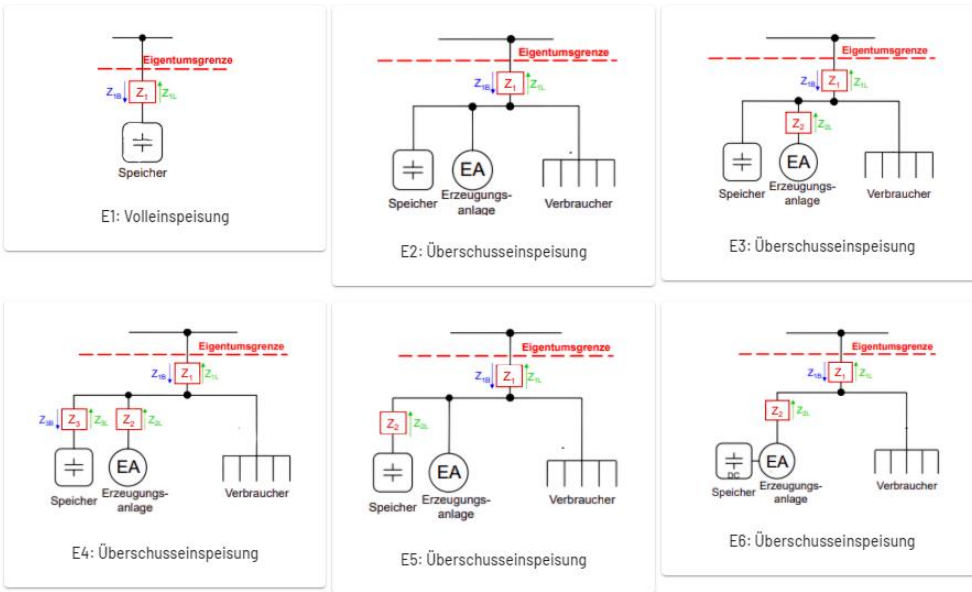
Eigentumsgrenze
$Z_{1B}$ $Z_1$ $Z_{1L}$
Speicher
E1: Volleinspeisung

Eigentumsgrenze
$Z_{1B}$ $Z_1$ $Z_{1L}$
Speicher
EA
Erzeugungsanlage
Verbraucher
E2: Überschusseinspeisung

Eigentumsgrenze
$Z_{1B}$ $Z_1$ $Z_{1L}$
$Z_2$ $Z_{2L}$
Speicher
EA
Erzeugungsanlage
Verbraucher
E3: Überschusseinspeisung

Eigentumsgrenze
$Z_{1B}$ $Z_1$ $Z_{1L}$
$Z_{3B}$ $Z_3$ $Z_{3L}$ $Z_2$ $Z_{2L}$
Speicher
EA
Erzeugungsanlage
Verbraucher
E4: Überschusseinspeisung

Eigentumsgrenze
$Z_{1B}$ $Z_1$ $Z_{1L}$
$Z_2$ $Z_{2L}$
Speicher
EA
Erzeugungsanlage
Verbraucher
E5: Überschusseinspeisung

Eigentumsgrenze
$Z_{1B}$ $Z_1$ $Z_{1L}$
$Z_2$ $Z_{2L}$
DC
Speicher
EA
Erzeugungsanlage
Verbraucher
E6: Überschusseinspeisung